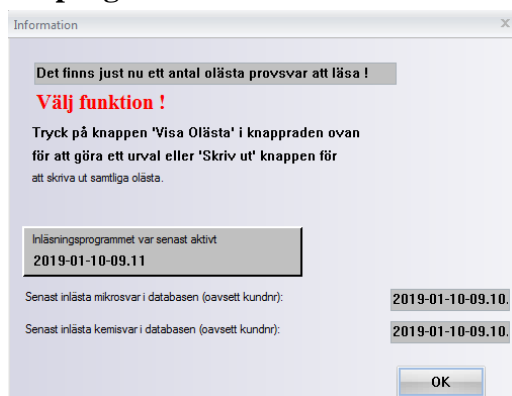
Information

Det finns just nu ett antal olästa provsvar att läsa !

Välj funktion !

Tryck på knappen 'Visa Olästa' i knappraden ovan för att göra ett urval eller 'Skriv ut' knappen för att skriva ut samtliga olästa.

Inläsningsprogrammet var senast aktivt
2019-01-10-09.11

Senast inlästa mikrosvar i databasen (oavsett kundnr):
2019-01-10-09.10.

Senast inlästa kemisvar i databasen (oavsett kundnr):
2019-01-10-09.10.

OK